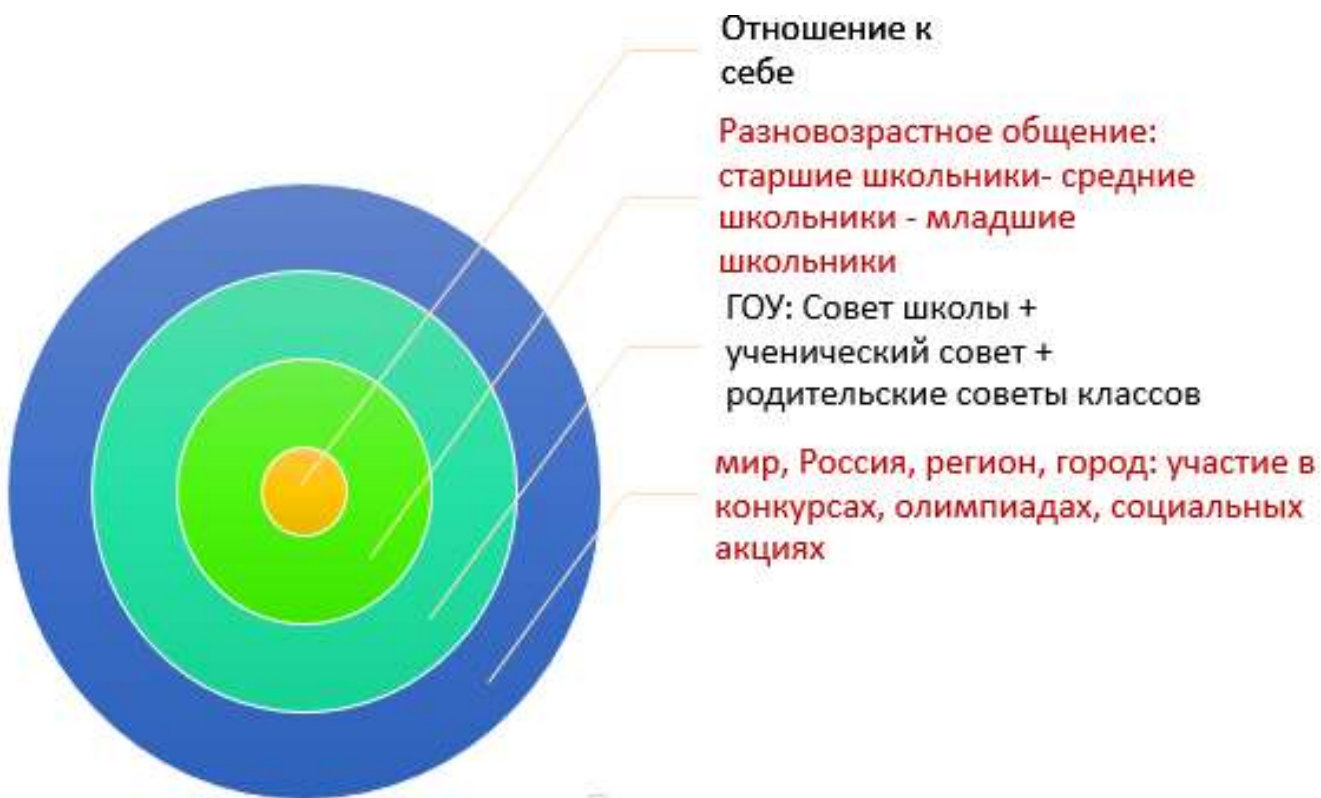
Отношение к себе

Разновозрастное общение: старшие школьники- средние школьники - младшие школьники

ГОУ: Совет школы + ученический совет + родительские советы классов

мир, Россия, регион, город: участие в конкурсах, олимпиадах, социальных акциях